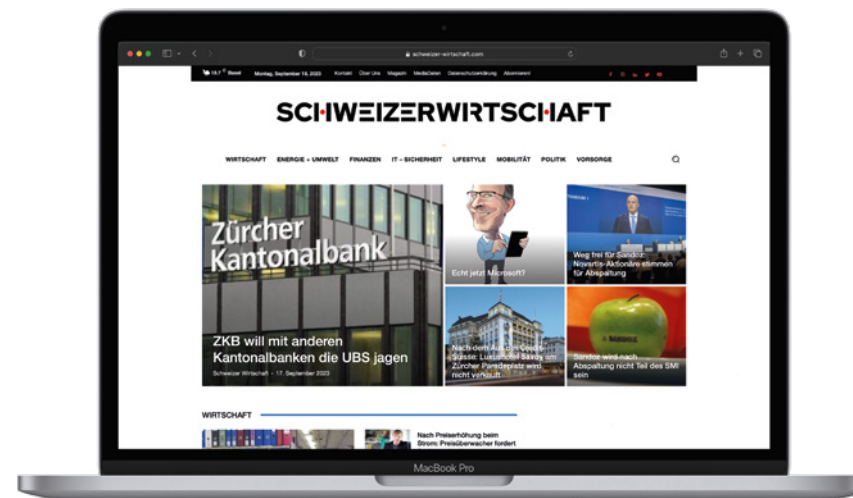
schweizer-wirtschaft.com

13,1° Basel Montag, September 18, 2023 Kontakt Über Uns Magazin MediaDaten Datenschutzerklärung Abonnieren

SCHWEIZERWIRTSCHAFT

WIRTSCHAFT ENERGIE + UMWELT FINANZEN IT + SICHERHEIT LIFESTYLE MOBILITÄT POLITIK VORSORGE

Zürcher Kantonalbank

ZKB will mit anderen Kantonalbanken die UBS jagen

Schweizer Wirtschaft - 17. September 2023

Echt jetzt Microsoft?

Weg frei für Sandoz: Novartis-Aktionäre stimmen für Abspaltung

Nach dem Aus der Credit Suisse: Luxushotel Savoy am Zürcher Paradeplatz wird nicht verkauft

Sandoz wird nach Abspaltung nicht Teil des SMI sein

WIRTSCHAFT

Nach Preiserhöhung beim Strom: Preisüberwacher fordert

MacBook Pro